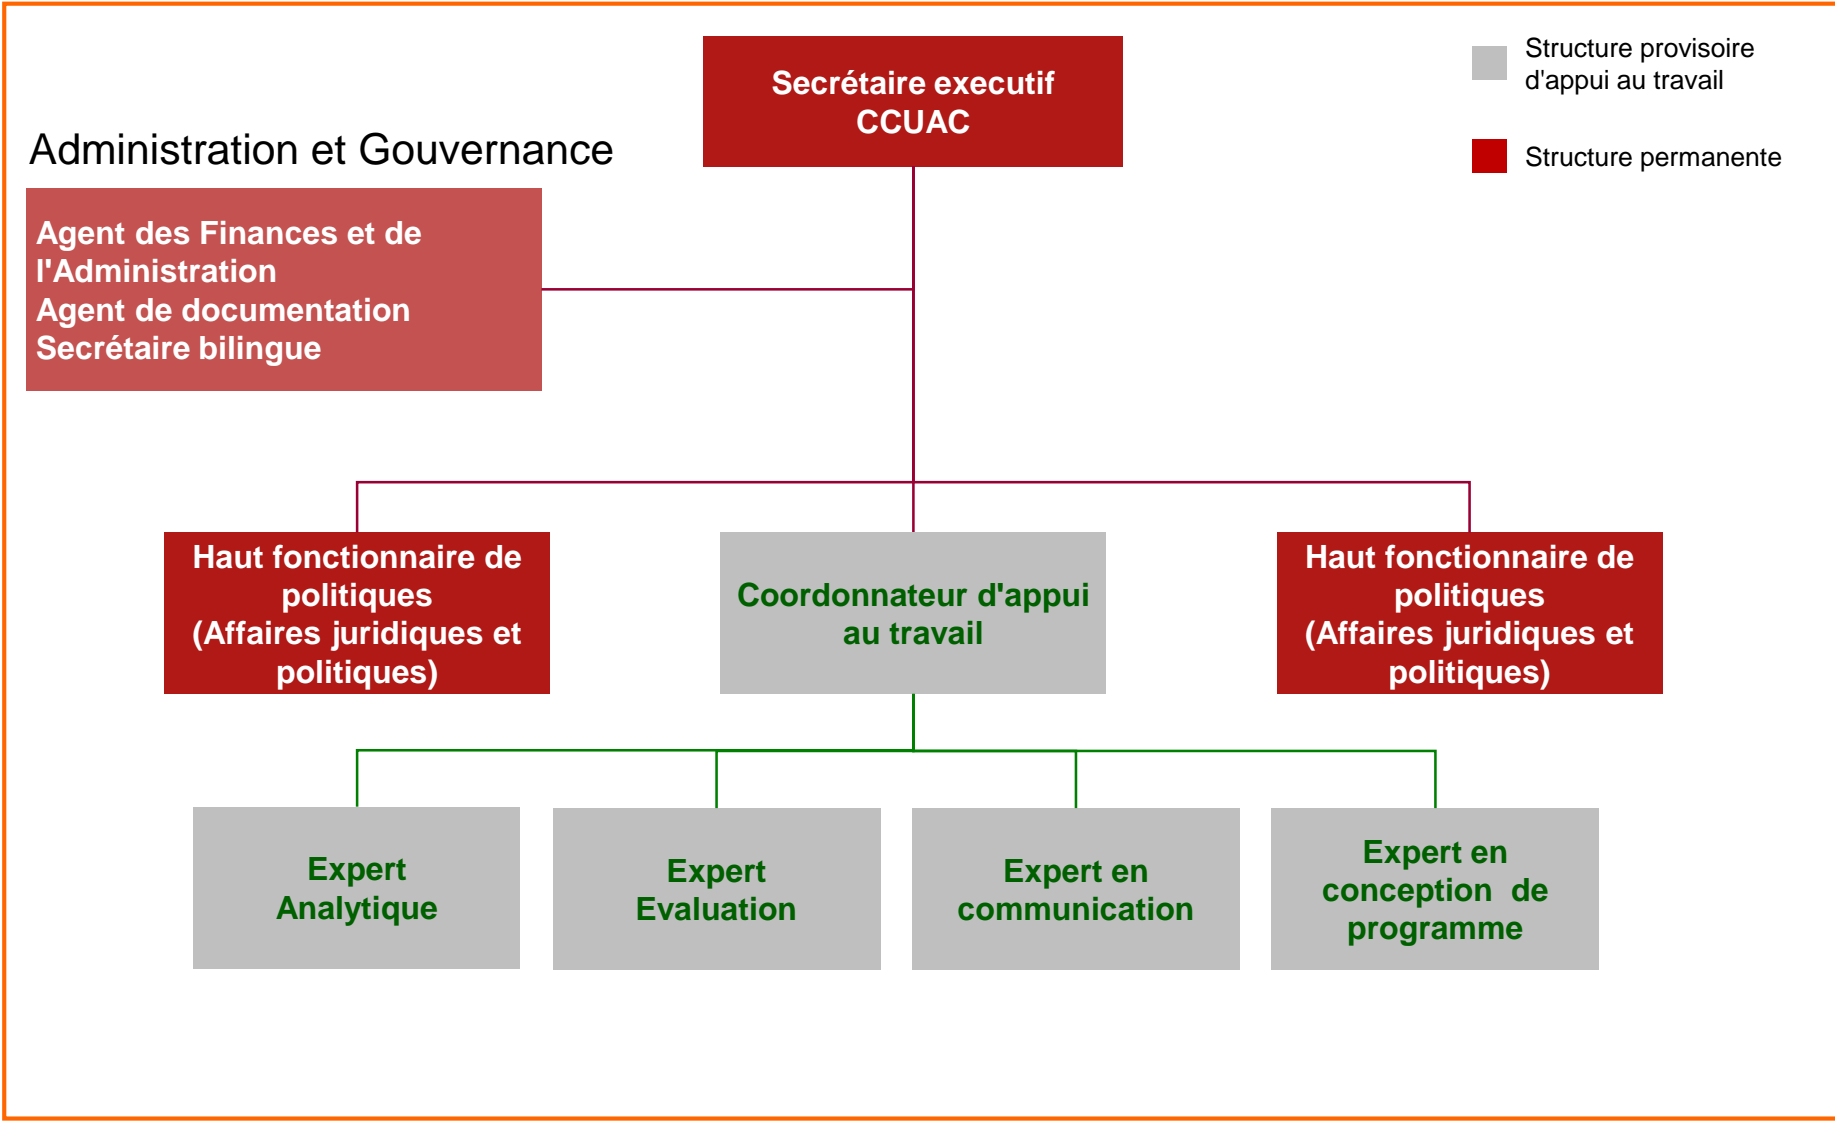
Secrétaire executif
CCUAC

Structure provisoire d'appui au travail

Structure permanente

Administration et Gouvernance

Agent des Finances et de l'Administration
Agent de documentation
Secrétaire bilingue

Haut fonctionnaire de politiques
(Affaires juridiques et politiques)

Coordonnateur d'appui au travail

Haut fonctionnaire de politiques
(Affaires juridiques et politiques)

Expert Analytique

Expert Evaluation

Expert en communication

Expert en conception de programme